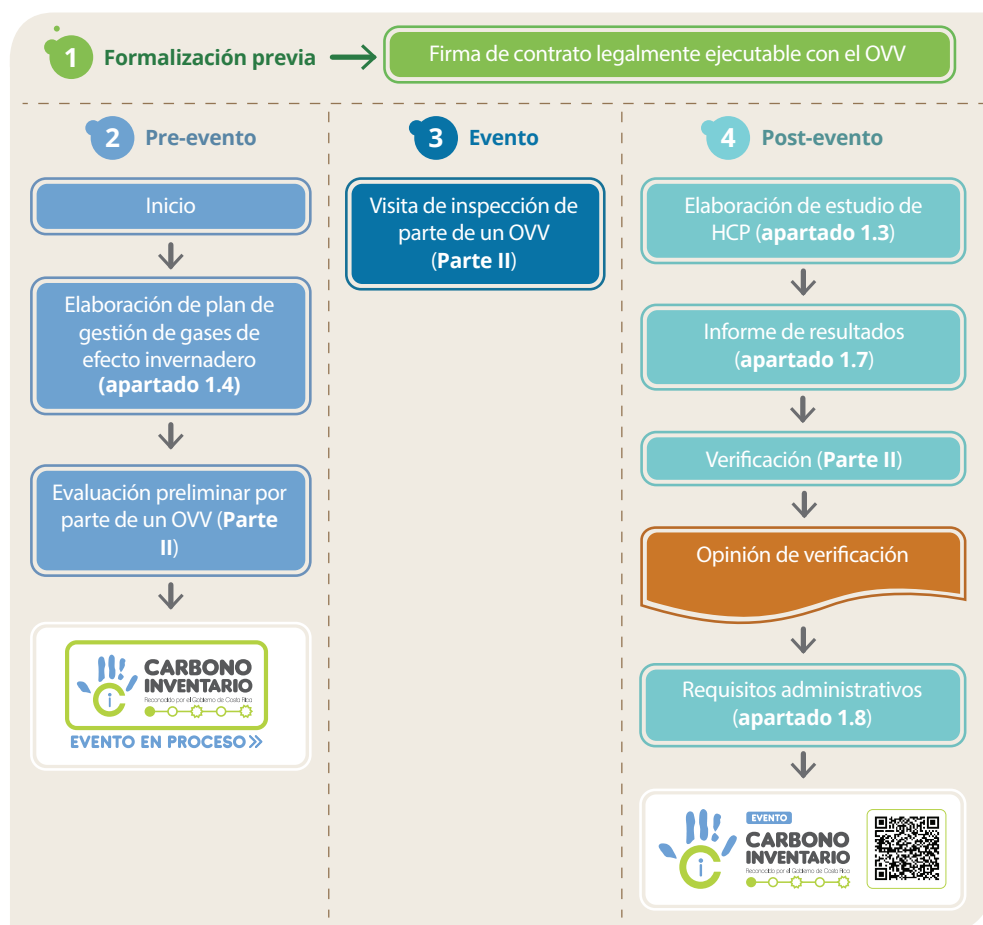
1 Formalización previa

Firma de contrato legalmente ejecutable con el OVV

2 Pre-evento

Inicio

Elaboración de plan de gestión de gases de efecto invernadero **(apartado 1.4)**

Evaluación preliminar por parte de un OVV (**Parte II**)

CARBONO INVENTARIO
Reconocido por el Gobierno de Costa Rica
EVENTO EN PROCESO »

3 Evento

Visita de inspección de parte de un OVV (**Parte II**)

4 Post-evento

Elaboración de estudio de HCP (**apartado 1.3**)

Informe de resultados (**apartado 1.7**)

Verificación (**Parte II**)

Opinión de verificación

Requisitos administrativos (**apartado 1.8**)

EVENTO
CARBONO INVENTARIO
Reconocido por el Gobierno de Costa Rica